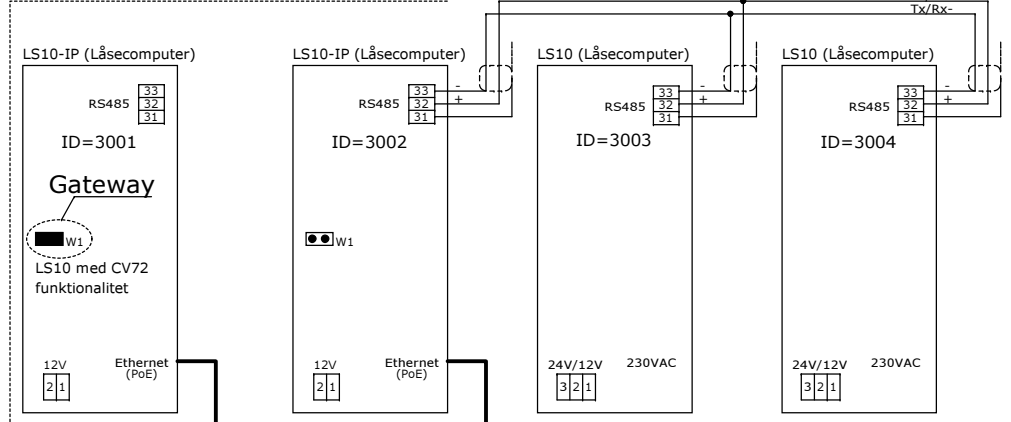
Tx/Rx-

LS10-IP (Låsecomputer)
RS485
33
32
31
ID=3001
Gateway
W1
LS10 med CV72 funktionalitet
12V
2 1
Ethernet (PoE)

LS10-IP (Låsecomputer)
RS485
33
32
31
-
+
ID=3002
W1
12V
2 1
Ethernet (PoE)

LS10 (Låsecomputer)
RS485
33
32
31
-
+
ID=3003
24V/12V
3 2 1
230VAC

LS10 (Låsecomputer)
RS485
33
32
31
-
+
ID=3004
24V/12V
3 2 1
230VAC